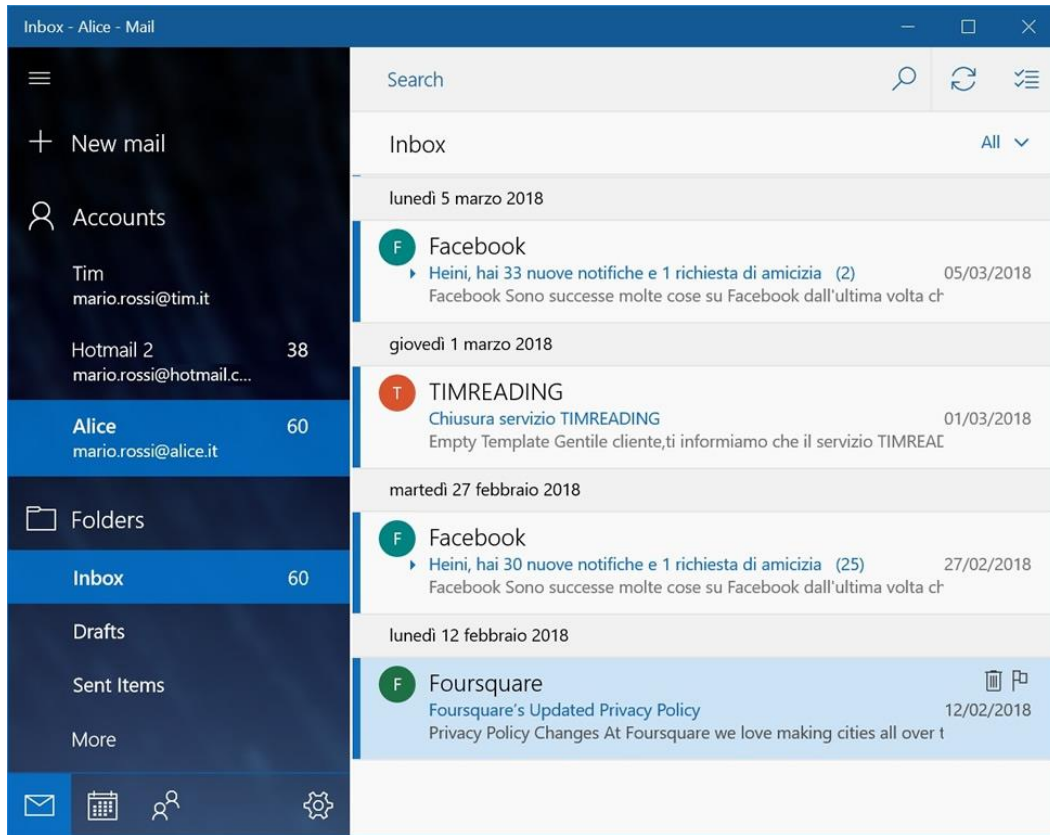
Inbox - Alice - Mail

New mail

Accounts

Tim
mario.rossi@tim.it

Hotmail 2 38
mario.rossi@hotmail.c...

Alice 60
mario.rossi@alice.it

Folders

Inbox 60

Drafts

Sent Items

More

Search

Inbox

All

lunedì 5 marzo 2018

F Facebook
Heini, hai 33 nuove notifiche e 1 richiesta di amicizia (2) 05/03/2018
Facebook Sono successe molte cose su Facebook dall'ultima volta ch

giovedì 1 marzo 2018

T TIMREADING
Chiusura servizio TIMREADING 01/03/2018
Empty Template Gentile cliente,ti informiamo che il servizio TIMREAD

martedì 27 febbraio 2018

F Facebook
Heini, hai 30 nuove notifiche e 1 richiesta di amicizia (25) 27/02/2018
Facebook Sono successe molte cose su Facebook dall'ultima volta ch

lunedì 12 febbraio 2018

F Foursquare
Foursquare's Updated Privacy Policy 12/02/2018
Privacy Policy Changes At Foursquare we love making cities all over t